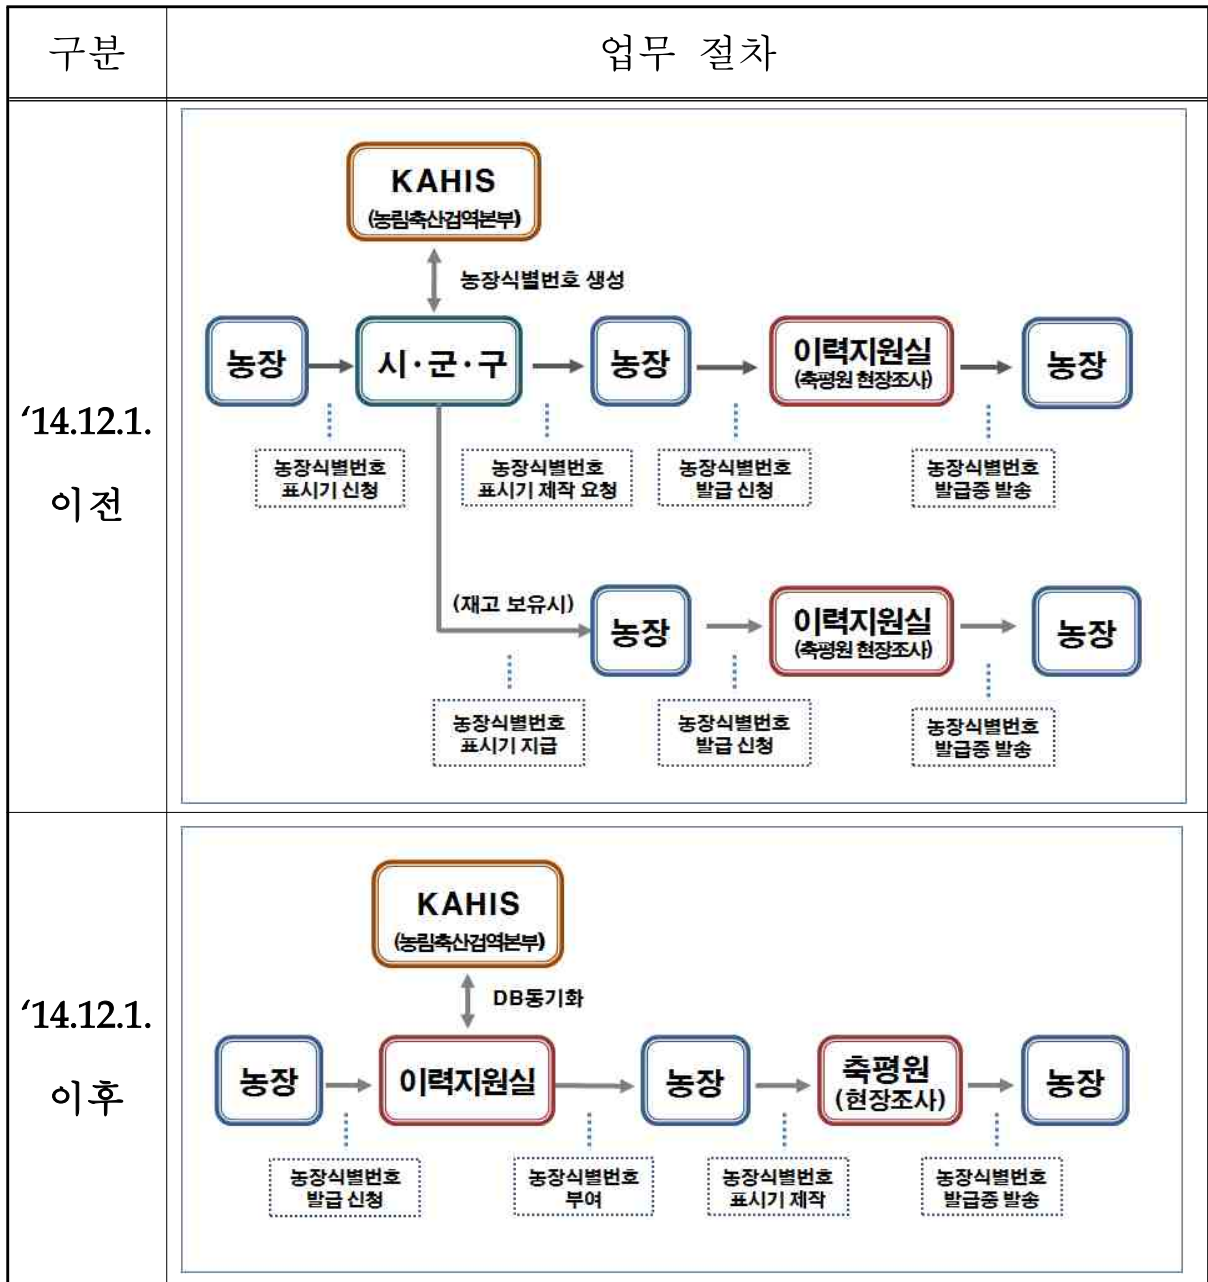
| 구분 | 업무 절차 |
|---|---|
| '14.12.1. 이전 | KAHIS (농림축산검역본부)<br>농장식별번호 생성<br>농장 → 시·군·구 → 농장 → 이력지원실 (축평원 현장조사) → 농장<br>농장식별번호 표시기 신청<br>농장식별번호 표시기 제작 요청<br>농장식별번호 발급 신청<br>농장식별번호 발급증 발송<br>(재고 보유시) 농장 → 이력지원실 (축평원 현장조사) → 농장<br>농장식별번호 표시기 지급<br>농장식별번호 발급 신청<br>농장식별번호 발급증 발송 |
| '14.12.1. 이후 | KAHIS (농림축산검역본부)<br>DB동기화<br>농장 → 이력지원실 → 농장 → 축평원 (현장조사) → 농장<br>농장식별번호 발급 신청<br>농장식별번호 부여<br>농장식별번호 표시기 제작<br>농장식별번호 발급증 발송 |